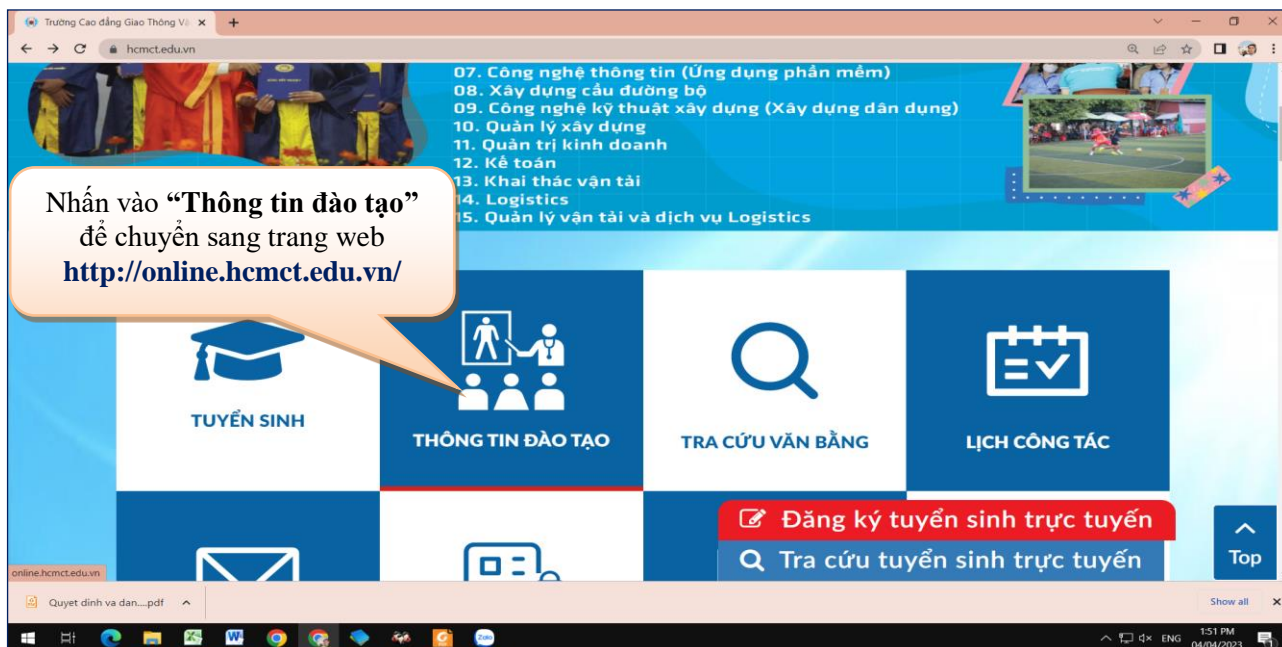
Trường Cao đẳng Giao Thông Vậ ×
hcmct.edu.vn

07. Công nghệ thông tin (Ứng dụng phần mềm)
08. Xây dựng cầu đường bộ
09. Công nghệ kỹ thuật xây dựng (Xây dựng dân dụng)
10. Quản lý xây dựng
11. Quản trị kinh doanh
12. Kế toán
13. Khai thác vận tải
14. Logistics
15. Quản lý vận tải và dịch vụ Logistics

Nhấn vào **“Thông tin đào tạo”** để chuyển sang trang web **http://online.hcmct.edu.vn/**

TUYỂN SINH

THÔNG TIN ĐÀO TẠO

TRA CỨU VĂN BẰNG

LỊCH CÔNG TÁC

Đăng ký tuyển sinh trực tuyến

Tra cứu tuyển sinh trực tuyến

Top

online.hcmct.edu.vn

Quyet dinh va dan....pdf

Show all

ENG 1:51 PM 04/04/2023